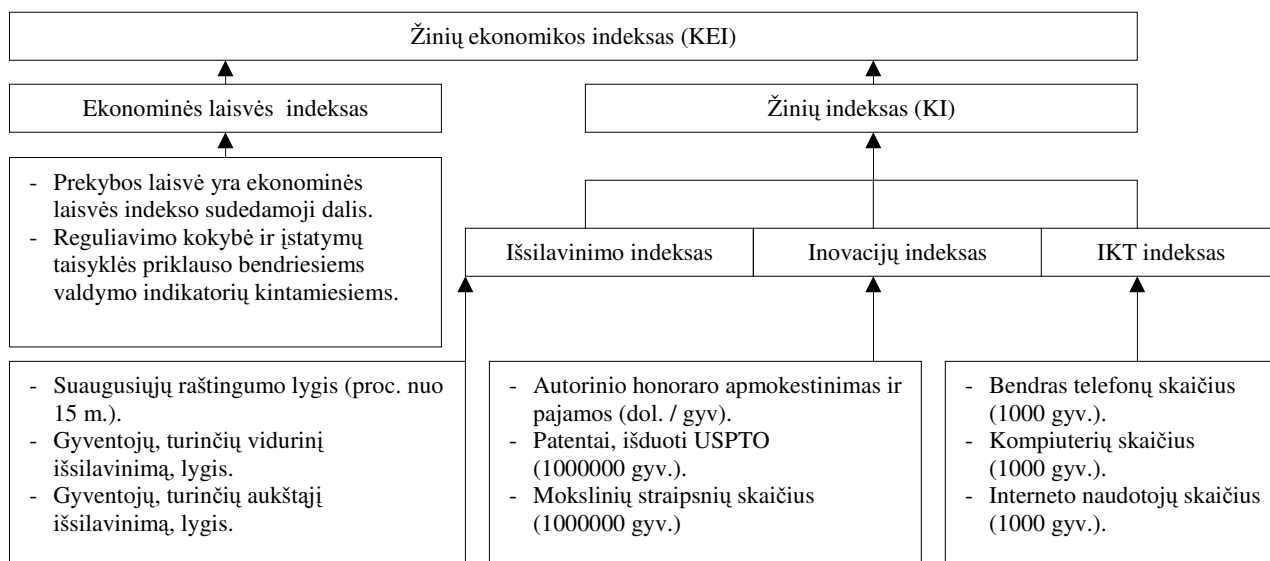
Žinių ekonomikos indeksas (KEI)

Ekonominės laisvės indeksas

Žinių indeksas (KI)

- Prekybos laisvė yra ekonominės laisvės indekso sudedamoji dalis.
- Reguliavimo kokybė ir įstatymų taisyklės priklauso bendriesiems valdymo indikatorių kintamiesiems.

Išsilavinimo indeksas

Inovacijų indeksas

IKT indeksas

- Suaugusiųjų raštingumo lygis (proc. nuo 15 m.).
- Gyventojų, turinčių vidurinį išsilavinimą, lygis.
- Gyventojų, turinčių aukštąjį išsilavinimą, lygis.

- Autorinio honoraro apmokestinimas ir pajamos (dol. / gyv).
- Patentai, išduoti USPTO (1000000 gyv.).
- Mokslinių straipsnių skaičius (1000000 gyv.)

- Bendras telefonų skaičius (1000 gyv.).
- Kompiuterių skaičius (1000 gyv.).
- Interneto naudotojų skaičius (1000 gyv.).